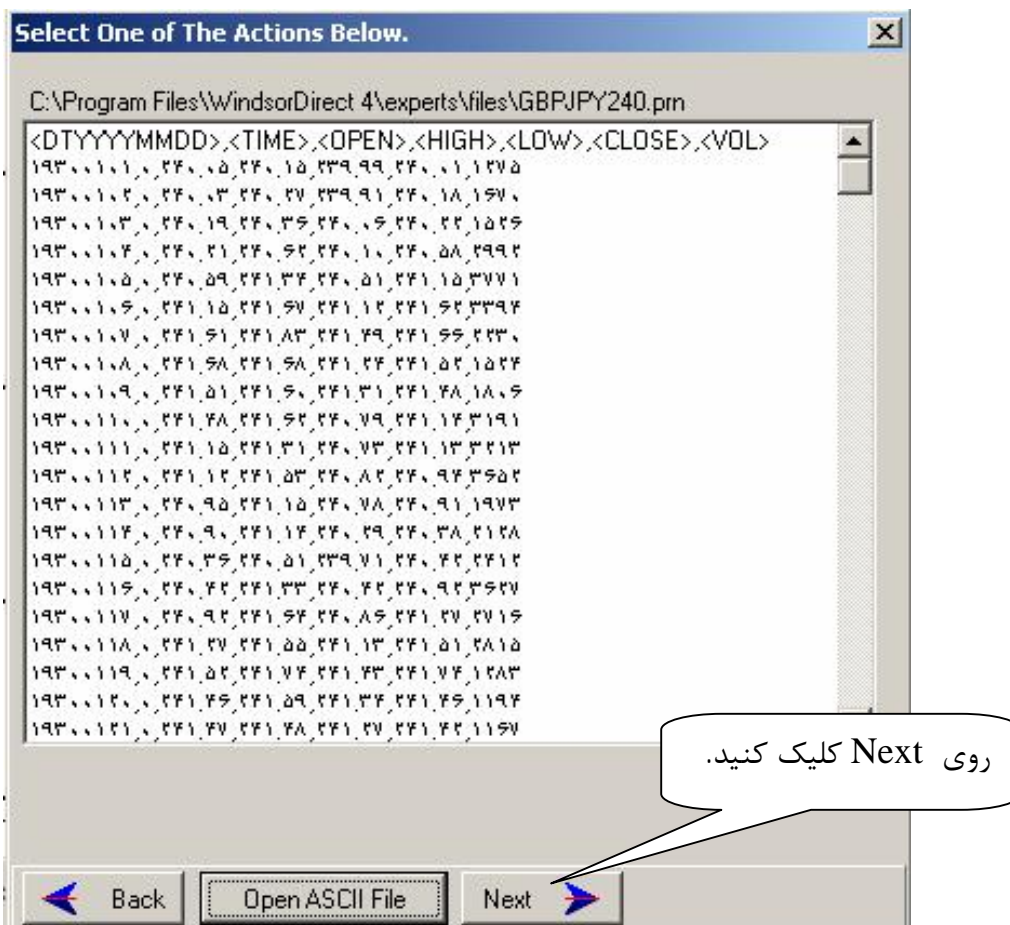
Select One of The Actions Below.

C:\Program Files\WindsorDirect 4\experts\files\GBPJPY240.prn

<DTYYYYMMDD>,<TIME>,<OPEN>,<HIGH>,<LOW>,<CLOSE>,<VOL>
۱۹۳۰۰۱۰۱,۰,۲۴۰.۰۵,۲۴۰.۱۵,۲۳۹.۹۹,۲۴۰.۰۱,۱۲۷۵
۱۹۳۰۰۱۰۲,۰,۲۴۰.۰۳,۲۴۰.۲۷,۲۳۹.۹۱,۲۴۰.۱۸,۱۶۷۰
۱۹۳۰۰۱۰۳,۰,۲۴۰.۱۹,۲۴۰.۳۶,۲۴۰.۰۶,۲۴۰.۲۲,۱۵۲۶
۱۹۳۰۰۱۰۴,۰,۲۴۰.۲۱,۲۴۰.۶۲,۲۴۰.۱۰,۲۴۰.۵۸,۲۹۹۲
۱۹۳۰۰۱۰۵,۰,۲۴۰.۵۹,۲۴۱.۳۴,۲۴۰.۵۱,۲۴۱.۱۵,۳۷۷۱
۱۹۳۰۰۱۰۶,۰,۲۴۱.۱۵,۲۴۱.۶۷,۲۴۱.۱۲,۲۴۱.۶۲,۳۳۹۴
۱۹۳۰۰۱۰۷,۰,۲۴۱.۶۱,۲۴۱.۸۳,۲۴۱.۴۹,۲۴۱.۶۶,۲۲۳۰
۱۹۳۰۰۱۰۸,۰,۲۴۱.۶۸,۲۴۱.۶۸,۲۴۱.۲۴,۲۴۱.۵۲,۱۵۲۴
۱۹۳۰۰۱۰۹,۰,۲۴۱.۵۱,۲۴۱.۶۰,۲۴۱.۳۱,۲۴۱.۴۸,۱۸۰۶
۱۹۳۰۰۱۱۰,۰,۲۴۱.۴۸,۲۴۱.۶۲,۲۴۰.۷۹,۲۴۱.۱۴,۳۱۹۱
۱۹۳۰۰۱۱۱,۰,۲۴۱.۱۵,۲۴۱.۳۱,۲۴۰.۷۳,۲۴۱.۱۳,۳۲۱۳
۱۹۳۰۰۱۱۲,۰,۲۴۱.۱۲,۲۴۱.۵۳,۲۴۰.۸۲,۲۴۰.۹۴,۳۶۵۲
۱۹۳۰۰۱۱۳,۰,۲۴۰.۹۵,۲۴۱.۱۵,۲۴۰.۷۸,۲۴۰.۹۱,۱۹۷۳
۱۹۳۰۰۱۱۴,۰,۲۴۰.۹۰,۲۴۱.۱۴,۲۴۰.۲۹,۲۴۰.۳۸,۲۱۲۸
۱۹۳۰۰۱۱۵,۰,۲۴۰.۳۶,۲۴۰.۵۱,۲۳۹.۷۱,۲۴۰.۴۲,۲۴۱۲
۱۹۳۰۰۱۱۶,۰,۲۴۰.۴۲,۲۴۱.۳۳,۲۴۰.۴۲,۲۴۰.۹۲,۳۶۲۷
۱۹۳۰۰۱۱۷,۰,۲۴۰.۹۲,۲۴۱.۶۴,۲۴۰.۸۶,۲۴۱.۲۷,۲۷۱۶
۱۹۳۰۰۱۱۸,۰,۲۴۱.۲۷,۲۴۱.۵۵,۲۴۱.۱۳,۲۴۱.۵۱,۲۸۱۵
۱۹۳۰۰۱۱۹,۰,۲۴۱.۵۲,۲۴۱.۷۴,۲۴۱.۴۳,۲۴۱.۷۴,۱۲۸۳
۱۹۳۰۰۱۲۰,۰,۲۴۱.۴۶,۲۴۱.۵۹,۲۴۱.۳۴,۲۴۱.۴۶,۱۱۹۴
۱۹۳۰۰۱۲۱,۰,۲۴۱.۴۷,۲۴۱.۴۸,۲۴۱.۲۷,۲۴۱.۴۲,۱۱۶۷

روی Next کلیک کنید.

Back
Open ASCII File
Next